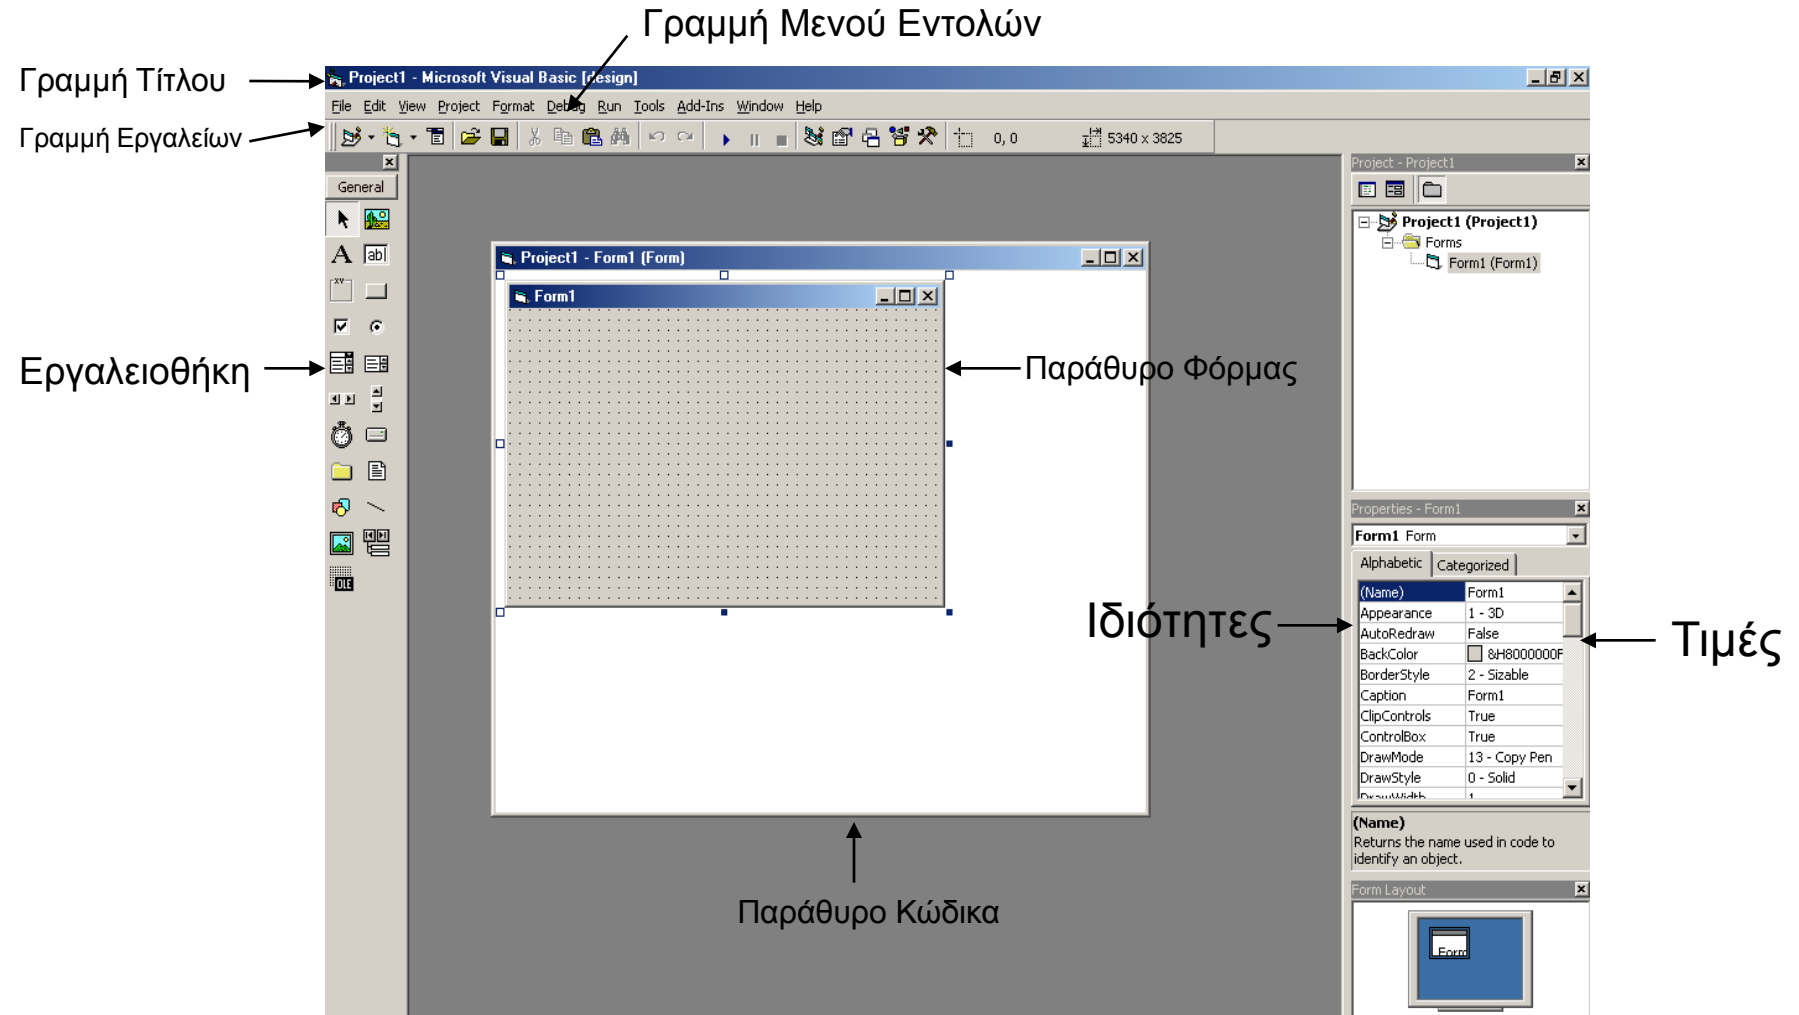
Γραμμή Μενού Εντολών

Γραμμή Τίτλου

Project1 - Microsoft Visual Basic [design]

File Edit View Project Format Debug Run Tools Add-Ins Window Help

Γραμμή Εργαλείων

0, 0

5340 x 3825

General

Project - Project1

Project1 (Project1)

Forms

Form1 (Form1)

Project1 - Form1 (Form)

Form1

Εργαλειοθήκη

Παράθυρο Φόρμας

Properties - Form1

Form1 Form

Alphabetic Categorized

| (Name) | Form1 |
|---|---|
| Appearance | 1 - 3D |
| AutoRedraw | False |
| BackColor | &H8000000F |
| BorderStyle | 2 - Sizable |
| Caption | Form1 |
| ClipControls | True |
| ControlBox | True |
| DrawMode | 13 - Copy Pen |
| DrawStyle | 0 - Solid |
| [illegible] | 1 |

Ιδιότητες

Τιμές

(Name)
Returns the name used in code to identify an object.

Form Layout

Form

Παράθυρο Κώδικα